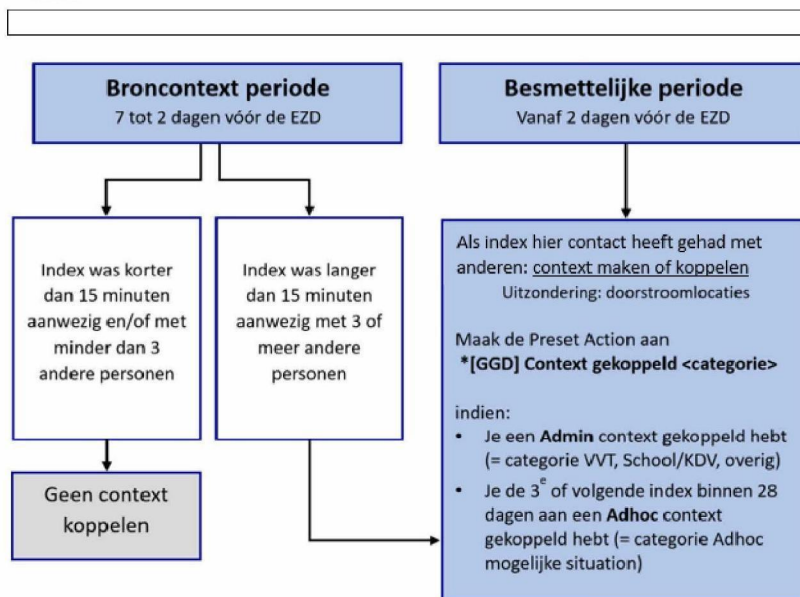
**Broncontext periode**
7 tot 2 dagen vóór de EZD

**Besmettelijke periode**
Vanaf 2 dagen vóór de EZD

Index was korter dan 15 minuten aanwezig en/of met minder dan 3 andere personen

Index was langer dan 15 minuten aanwezig met 3 of meer andere personen

Als index hier contact heeft gehad met anderen: context maken of koppelen
Uitzondering: doorstroomlocaties

Maak de Preset Action aan
**\*[GGD] Context gekoppeld <categorie>**

indien:
- Je een **Admin** context gekoppeld hebt (= categorie VVT, School/KDV, overig)
- Je de 3$^e$ of volgende index binnen 28 dagen aan een **Adhoc** context gekoppeld hebt (= categorie Adhoc mogelijke situation)

Geen context koppelen